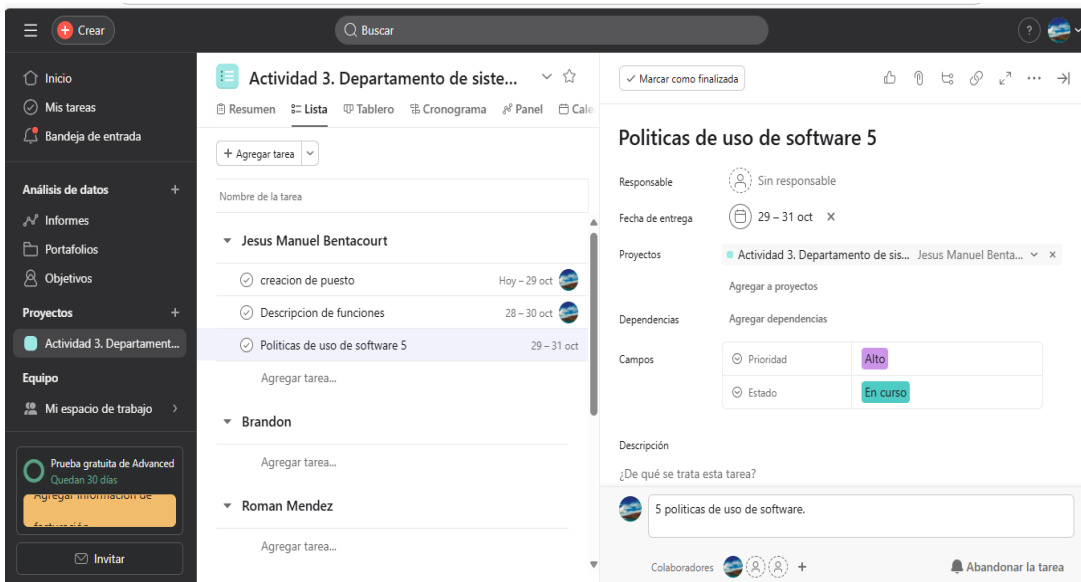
Crear

Buscar

Inicio
Mis tareas
Bandeja de entrada

Análisis de datos +
Informes
Portafolios
Objetivos

Proyectos +
Actividad 3. Departament...

Equipo
Mi espacio de trabajo

Prueba gratuita de Advanced
Quedan 30 días
Agregar información de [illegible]

Invitar

Actividad 3. Departamento de siste...

Resumen Lista Tablero Cronograma Panel Cale

+ Agregar tarea

Nombre de la tarea

Jesus Manuel Bentacourt
creacion de puesto Hoy – 29 oct
Descripcion de funciones 28 – 30 oct
Politicas de uso de software 5 29 – 31 oct
Agregar tarea...

Brandon
Agregar tarea...

Roman Mendez
Agregar tarea...

✓ Marcar como finalizada

Politicas de uso de software 5

Responsable Sin responsable
Fecha de entrega 29 – 31 oct ×
Proyectos Actividad 3. Departamento de sis... Jesus Manuel Benta... ×
Agregar a proyectos
Dependencias Agregar dependencias
Campos

| Prioridad | Alto |
|---|---|
| Estado | En curso |

Descripción
¿De qué se trata esta tarea?

5 politicas de uso de software.

Colaboradores +
Abandonar la tarea